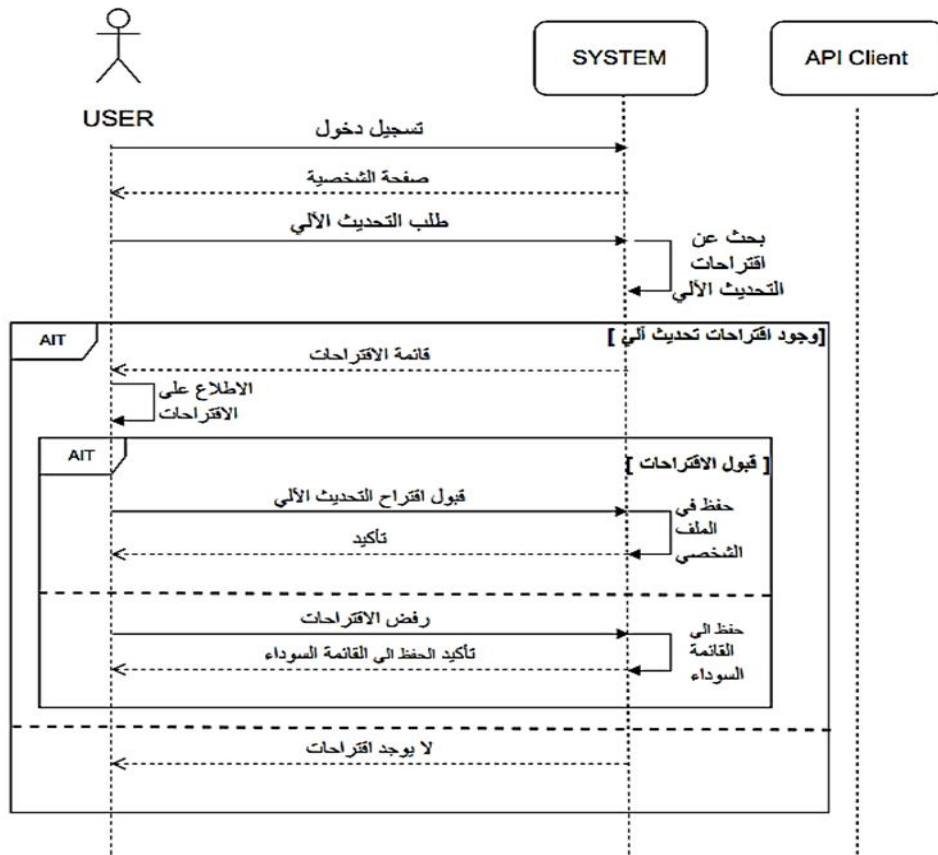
USER

SYSTEM

API Client

تسجيل دخول

صفحة الشخصية

طلب التحديث الآلي

بحث عن اقتراحات التحديث الآلي

AIT

[وجود اقتراحات تحديث آلي]

قائمة الاقتراحات

الاطلاع على الاقتراحات

AIT

[قبول الاقتراحات]

قبول اقتراح التحديث الآلي

حفظ في الملف الشخصي

تأكيد

رفض الاقتراحات

حفظ الى القائمة السوداء

تأكيد الحفظ الى القائمة السوداء

لا يوجد اقتراحات